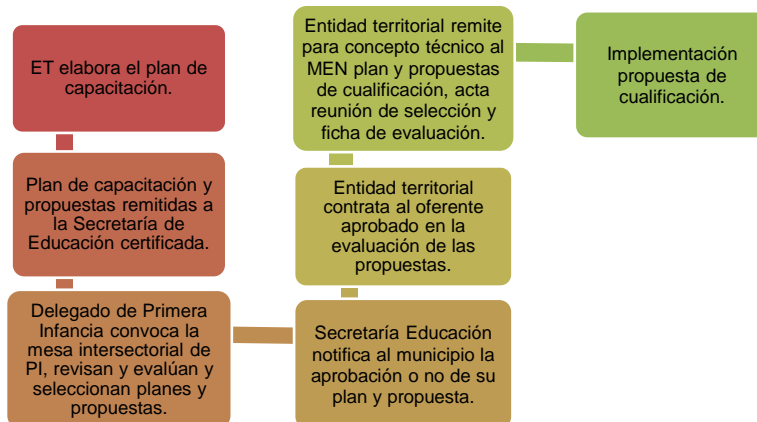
ET elabora el plan de capacitación.

Plan de capacitación y propuestas remitidas a la Secretaría de Educación certificada.

Delegado de Primera Infancia convoca la mesa intersectorial de PI, revisan y evalúan y seleccionan planes y propuestas.

Secretaría Educación notifica al municipio la aprobación o no de su plan y propuesta.

Entidad territorial contrata al oferente aprobado en la evaluación de las propuestas.

Entidad territorial remite para concepto técnico al MEN plan y propuestas de cualificación, acta reunión de selección y ficha de evaluación.

Implementación propuesta de cualificación.